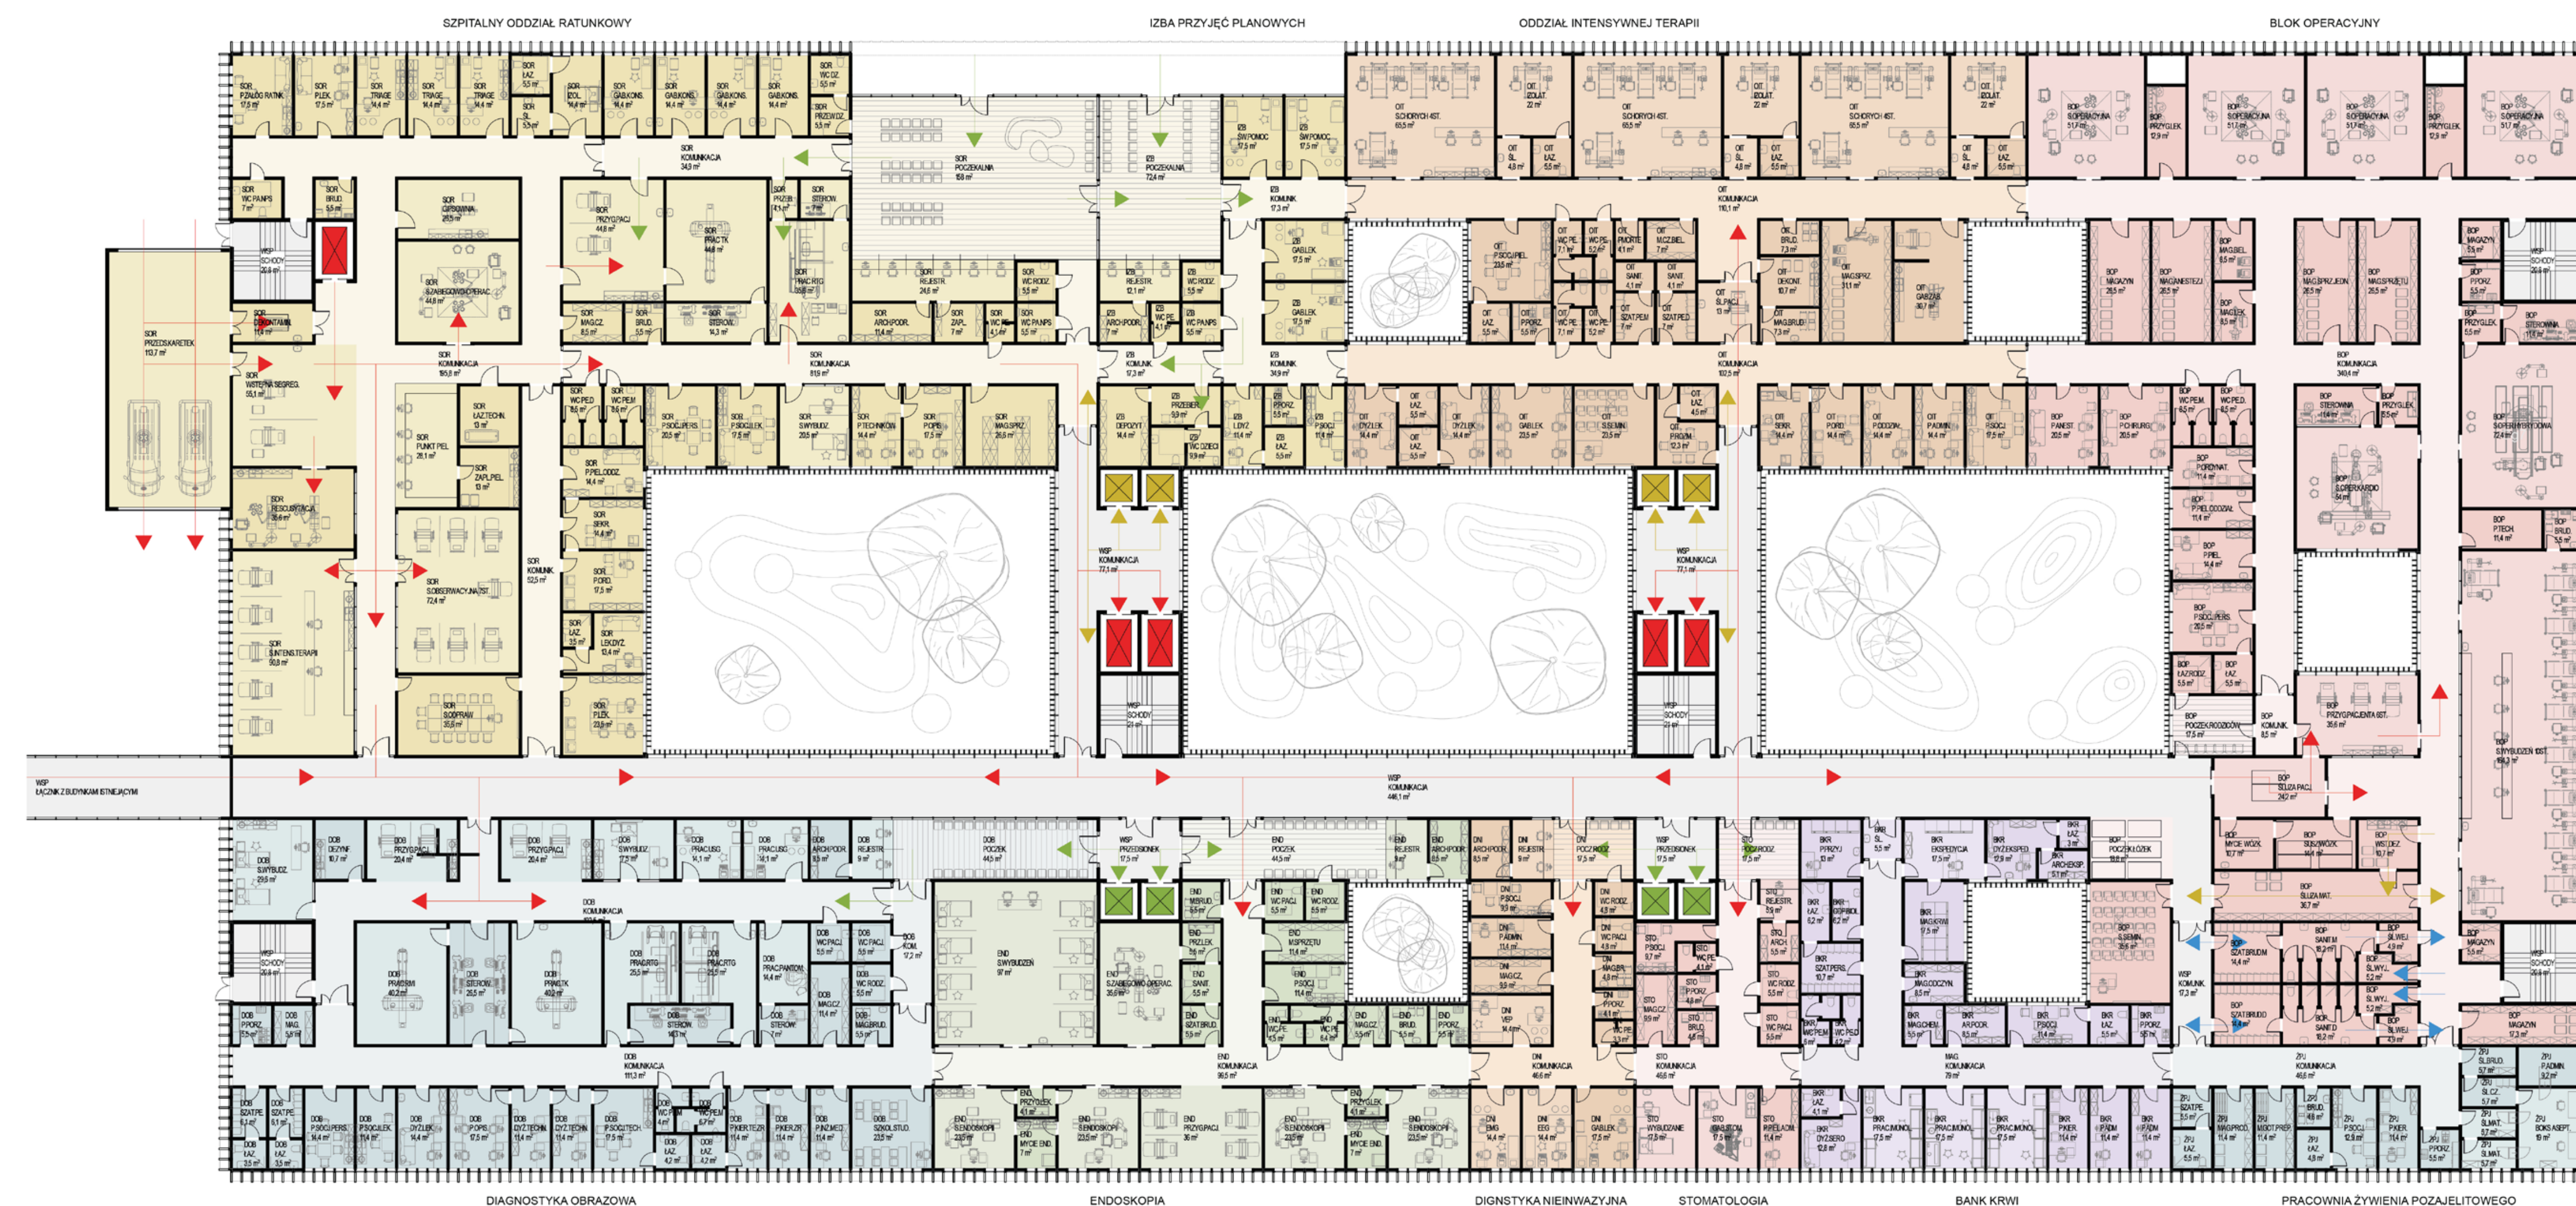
SZPITALNY ODDZIAŁ RATUNKOWY

IZBA PRZYJĘĆ PLANOWYCH

ODDZIAŁ INTENSYWNEJ TERAPII

BLOK OPERACYJNY

SOR PRZEDSKARETEK 113,7 m²

SOR KOMUNIKACJA 195,8 m²

SOR S.OBSERWACYJNA 72,4 m²

SOR S.INTENS.TERAPII 90,8 m²

SOR POCZEKALNIA 158 m²

IZB POCZEKALNIA 72,4 m²

OIT KOMUNIKACJA 110,1 m²

BOP KOMUNIKACJA 340,4 m²

WSP KOMUNIKACJA 77,1 m²

WSP KOMUNIKACJA 446,1 m²

WSP ŁĄCZNIK Z BUDYNKAMI ISTNIEJĄCYMI

DOB KOMUNIKACJA

END KOMUNIKACJA 96,5 m²

DNI KOMUNIKACJA 46,6 m²

STO KOMUNIKACJA 46,6 m²

ZPJ KOMUNIKACJA 46,6 m²

END S.WYBUDZEŃ 97 m²

DIAGNOSTYKA OBRAZOWA

ENDOSKOPIA

DIGNSTYKA NIEINWAZYJNA

STOMATOLOGIA

BANK KRWI

PRACOWNIA ŻYWIENIA POZAJELITOWEGO